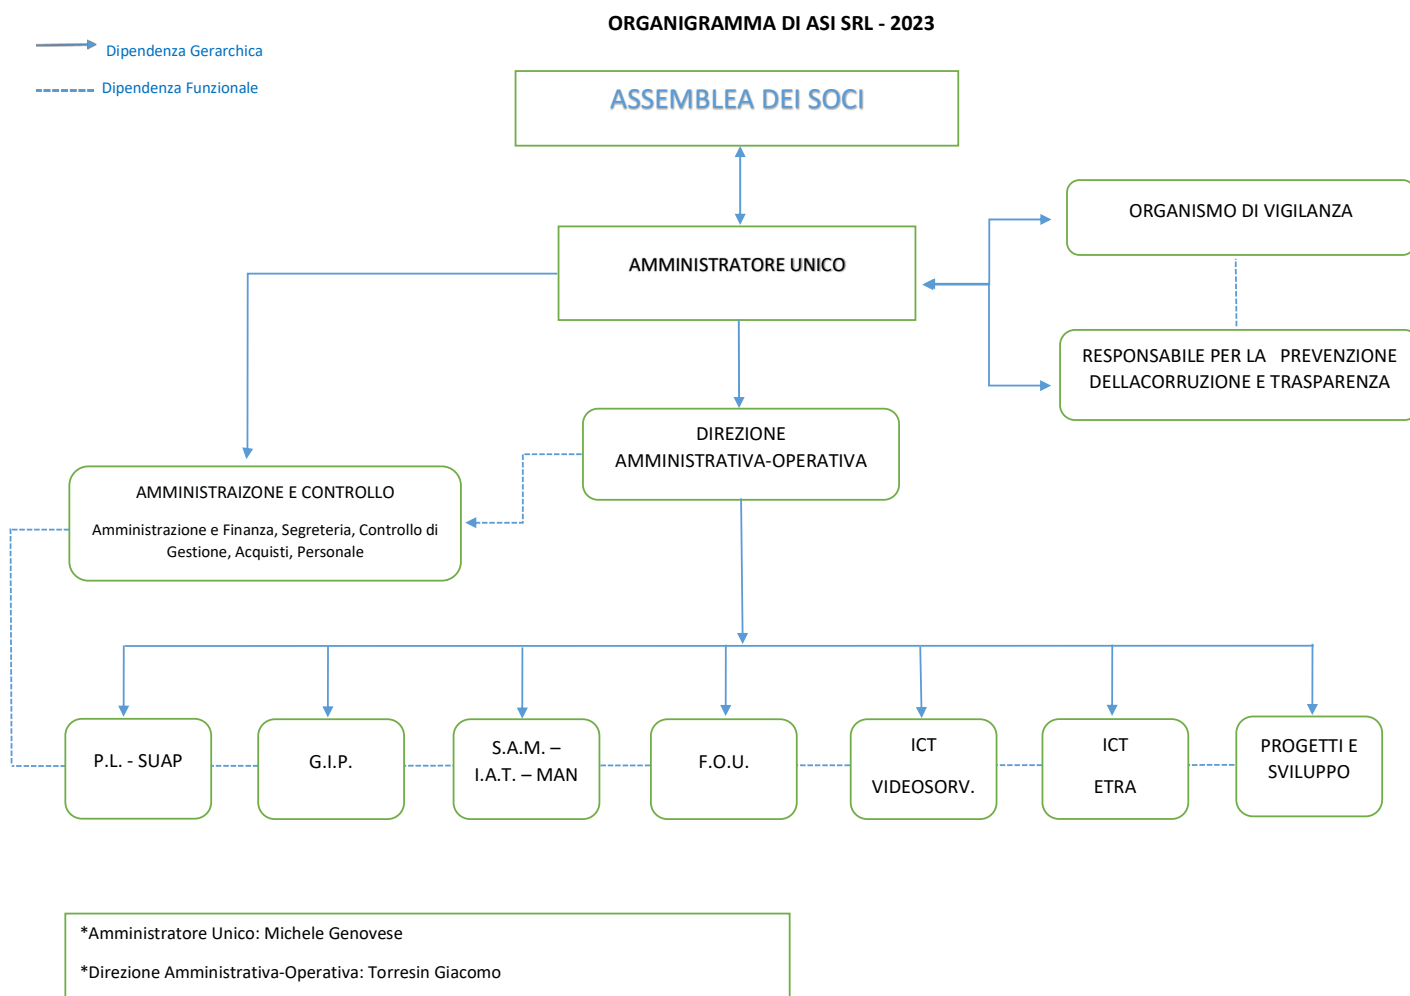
ORGANIGRAMMA DI ASI SRL - 2023

Dipendenza Gerarchica

Dipendenza Funzionale

ASSEMBLEA DEI SOCI

AMMINISTRATORE UNICO

ORGANISMO DI VIGILANZA

RESPONSABILE PER LA PREVENZIONE DELLACORRUZIONE E TRASPARENZA

DIREZIONE AMMINISTRATIVA-OPERATIVA

AMMINISTRAIZONE E CONTROLLO

Amministrazione e Finanza, Segreteria, Controllo di Gestione, Acquisti, Personale

P.L. - SUAP

G.I.P.

S.A.M. – I.A.T. – MAN

F.O.U.

ICT VIDEOSORV.

ICT ETRA

PROGETTI E SVILUPPO

*Amministratore Unico: Michele Genovese

*Direzione Amministrativa-Operativa: Torresin Giacomo